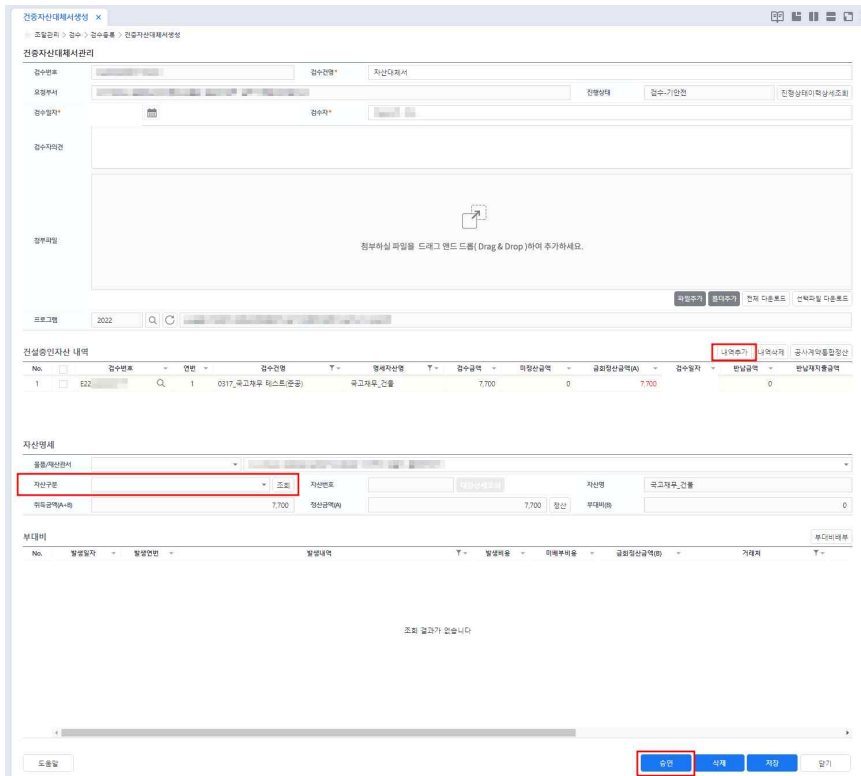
건중자산대체서생성 ×

조달관리 > 검수 > 검수등록 > 건중자산대체서생성

건중자산대체서관리

| 검수번호 | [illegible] | 검수건명* | 자산대체서 | | |
|---|---|---|---|---|---|
| 요청부서 | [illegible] | | | 진행상태 | 검수-기안전 | 진행상태이력상세조회 |
| 검수일자* | | 검수자* | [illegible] | | |

검수자의견

첨부파일

첨부하실 파일을 드래그 앤드 드롭( Drag & Drop )하여 추가하세요.

파일추가 폴더추가 전체 다운로드 선택파일 다운로드

프로그램 2022 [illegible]

건설중인자산 내역 내역추가 내역삭제 공사계약통합정산

| No. | | 검수번호 | 연번 | 검수건명 | 명세자산명 | 검수금액 | 미정산금액 | 금회정산금액(A) | 검수일자 | 반납금액 | 반납재자출금액 |
|---|---|---|---|---|---|---|---|---|---|---|---|
| 1 | | E22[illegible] | 1 | 0317_국고채무 테스트(준공) | 국고채무_건물 | 7,700 | 0 | 7,700 | | 0 | |

자산명세

물품/재산관서 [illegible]

| 자산구분 | 조회 | 자산번호 | | 자산명 | 국고채무_건물 |
|---|---|---|---|---|---|
| 취득금액(A+B) | 7,700 | 정산금액(A) | 7,700 정산 | 부대비(B) | 0 |

부대비 부대비배부

| No. | 발생일자 | 발생연번 | 발생내역 | 발생비용 | 미배부비용 | 금회정산금액(B) | 거래처 |
|---|---|---|---|---|---|---|---|

조회 결과가 없습니다

도움말 승인 삭제 저장 닫기